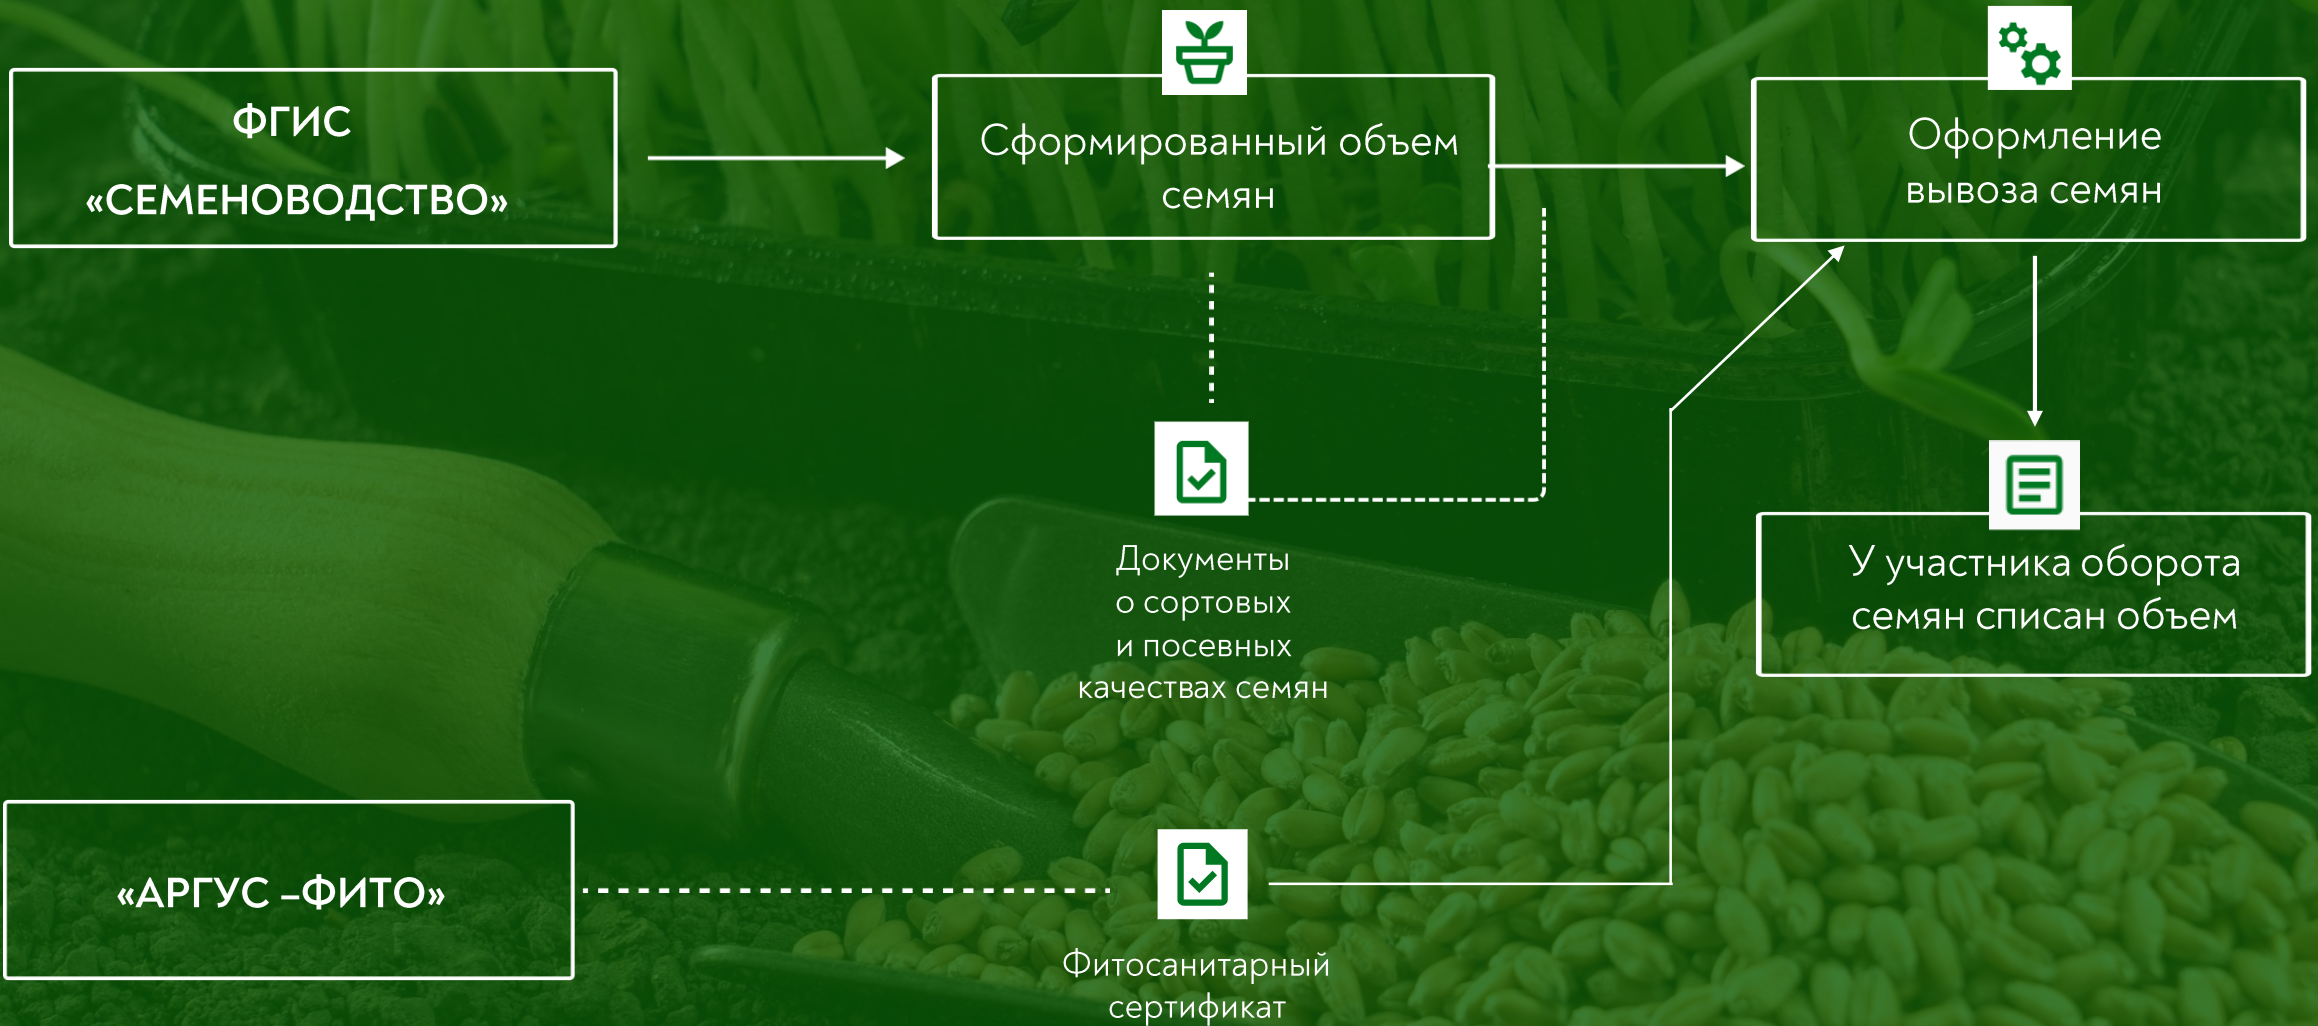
ФГИС «СЕМЕНОВОДСТВО»

Сформированный объем семян

Оформление вывоза семян

Документы о сортовых и посевных качествах семян

У участника оборота семян списан объем

«АРГУС –ФИТО»

Фитосанитарный сертификат